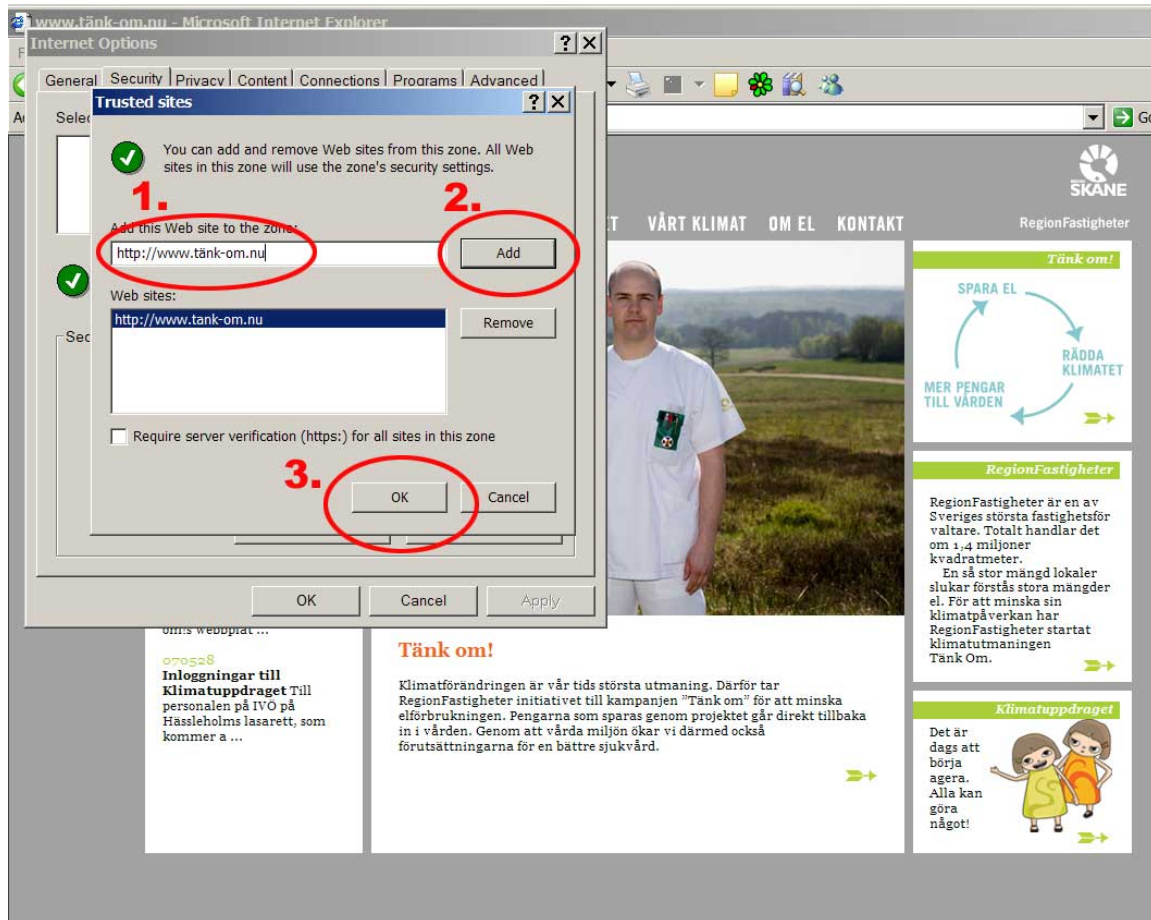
www.tänk-om.nu - Microsoft Internet Explorer

Internet Options

General Security Privacy Content Connections Programs Advanced

Selec

Sec

Trusted sites

You can add and remove Web sites from this zone. All Web sites in this zone will use the zone's security settings.

1.

2.

Add this Web site to the zone:

http://www.tänk-om.nu

Add

Web sites:

http://www.tank-om.nu

Remove

Require server verification (https:) for all sites in this zone

3.

OK

Cancel

OK

Cancel

Apply

Go

SKÅNE

T VÅRT KLIMAT OM EL KONTAKT

RegionFastigheter

Tänk om!

SPARA EL

RÄDDA KLIMATET

MER PENGAR TILL VÅRDEN

RegionFastigheter

RegionFastigheter är en av Sveriges största fastighetsförvaltare. Totalt handlar det om 1,4 miljoner kvadratmeter.

En så stor mängd lokaler slukar förstås stora mängder el. För att minska sin klimatpåverkan har RegionFastigheter startat klimatutmaningen Tänk Om.

Klimatuppdraget

Det är dags att börja agera. Alla kan göra något!

om:s webbplat ...

070528

Inloggningar till Klimatuppdraget Till personalen på IVÖ på Hässleholms lasarett, som kommer a ...

Tänk om!

Klimatförändringen är vår tids största utmaning. Därför tar RegionFastigheter initiativet till kampanjen "Tänk om" för att minska elförbrukningen. Pengarna som sparas genom projektet går direkt tillbaka in i vården. Genom att vårda miljön ökar vi därmed också förutsättningarna för en bättre sjukvård.